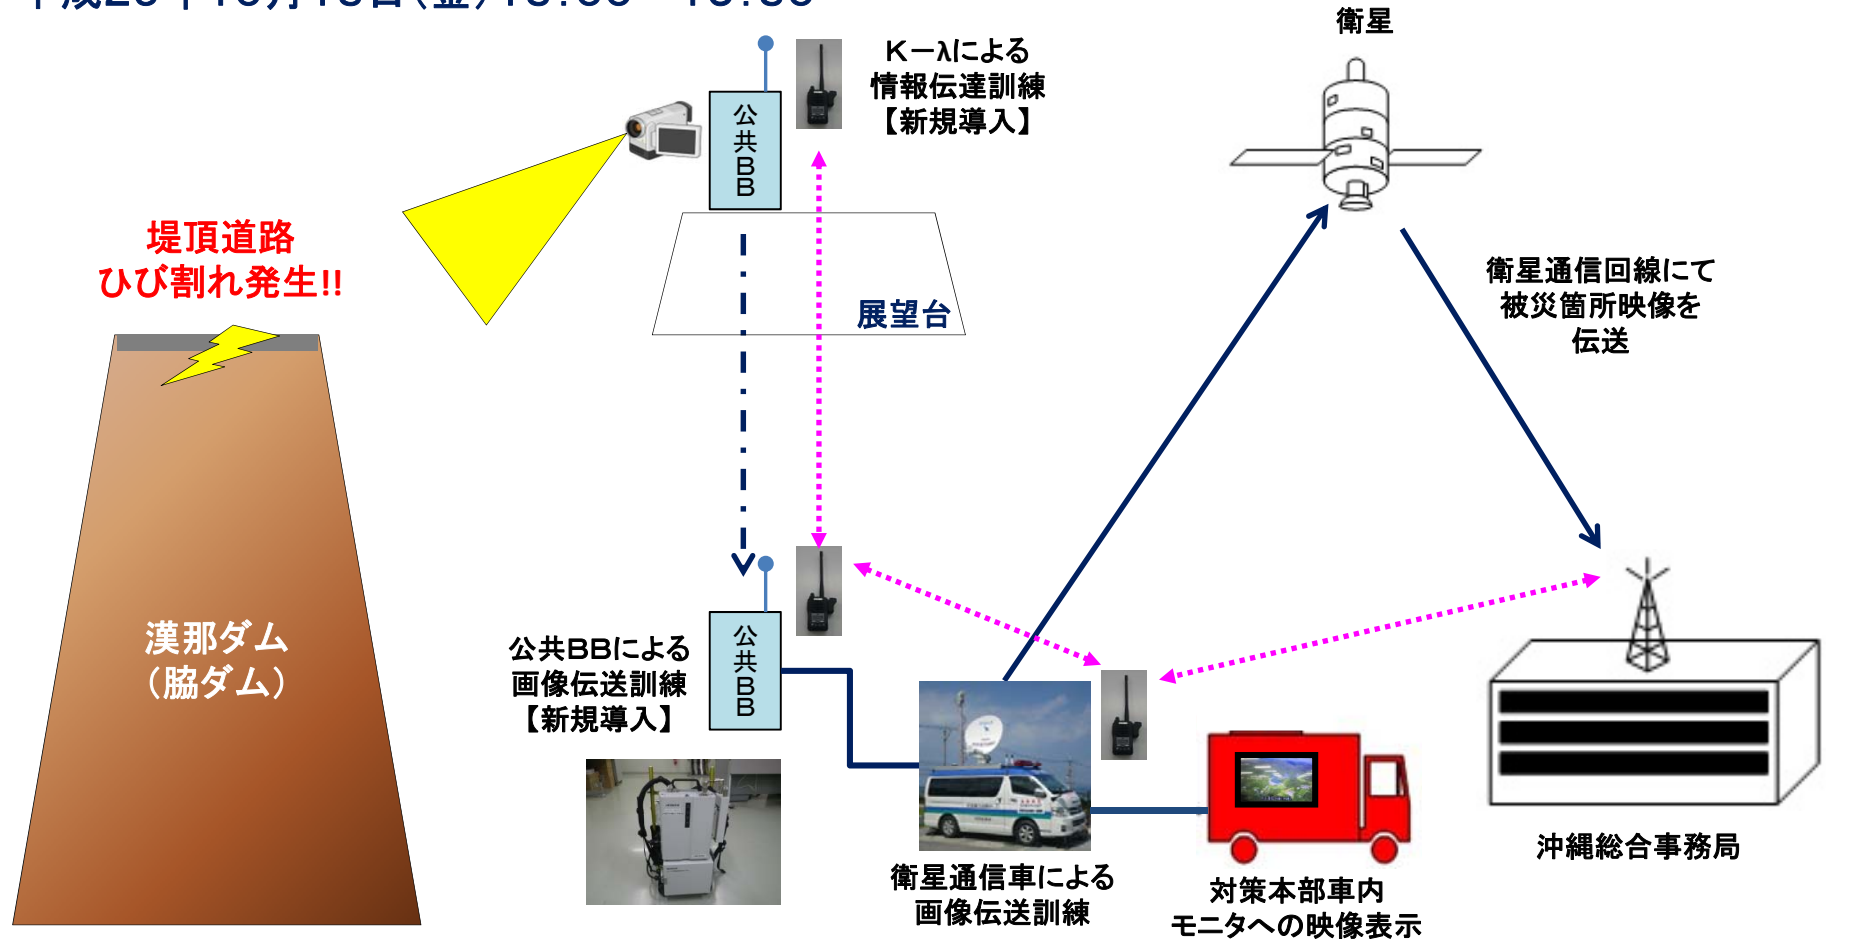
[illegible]

衛星

K−λによる
情報伝達訓練
【新規導入】

公共BB

堤頂道路
ひび割れ発生!!

展望台

衛星通信回線にて
被災箇所映像を
伝送

漢那ダム
（脇ダム）

公共BBによる
画像伝送訓練
【新規導入】

公共BB

衛星通信車による
画像伝送訓練

対策本部車内
モニタへの映像表示

沖縄総合事務局